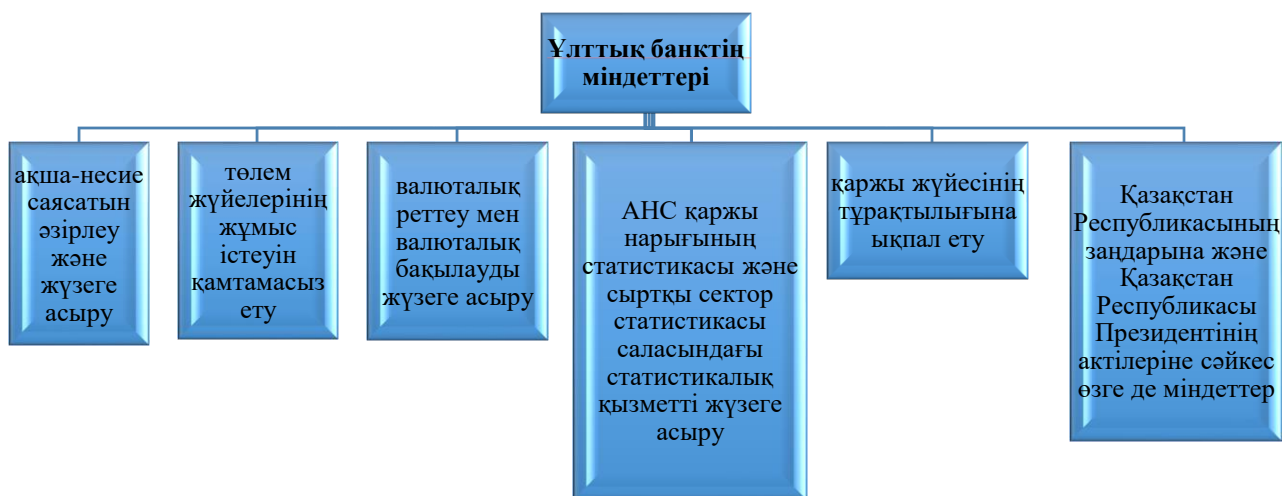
Ұлттық банктің міндеттері

ақша-несие саясатын әзірлеу және жүзеге асыру

төлем жүйелерінің жұмыс істеуін қамтамасыз ету

валюталық реттеу мен валюталық бақылауды жүзеге асыру

АНС қаржы нарығының статистикасы және сыртқы сектор статистикасы саласындағы статистикалық қызметті жүзеге асыру

қаржы жүйесінің тұрақтылығына ықпал ету

Қазақстан Республикасының заңдарына және Қазақстан Республикасы Президентінің актілеріне сәйкес өзге де міндеттер